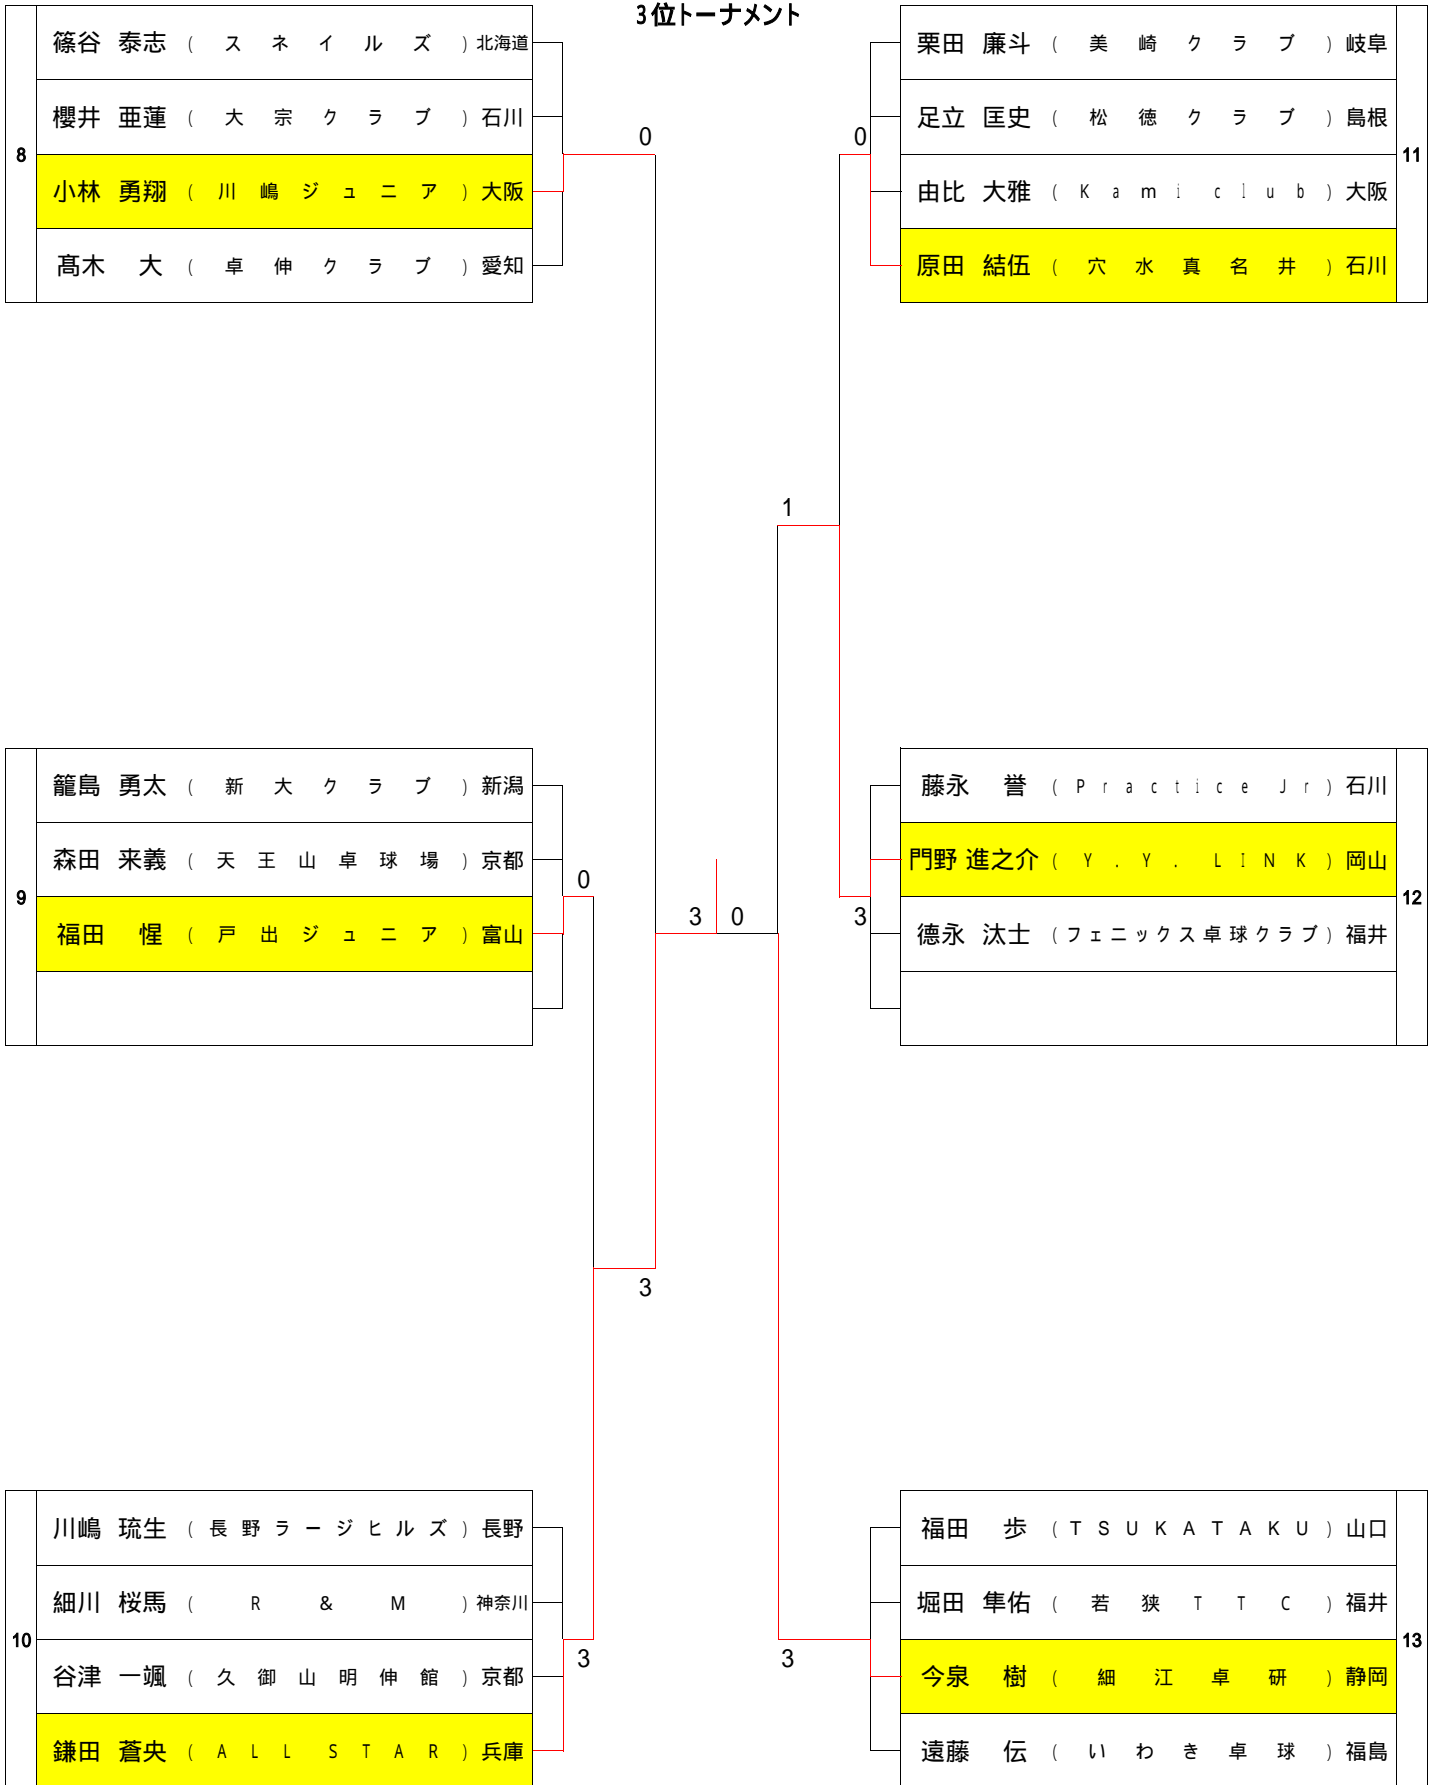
3位トーナメント

8
篠谷 泰志 ( スネイルズ ) 北海道
櫻井 亜蓮 ( 大宗クラブ ) 石川
小林 勇翔 ( 川嶋ジュニア ) 大阪
髙木 大 ( 卓伸クラブ ) 愛知

0

9
籠島 勇太 ( 新大クラブ ) 新潟
森田 来義 ( 天王山卓球場 ) 京都
福田 惺 ( 戸出ジュニア ) 富山

0

3

10
川嶋 琉生 ( 長野ラージヒルズ ) 長野
細川 桜馬 ( R & M ) 神奈川
谷津 一颯 ( 久御山明伸館 ) 京都
鎌田 蒼央 ( ALL STAR ) 兵庫

3

3 0

11
栗田 廉斗 ( 美崎クラブ ) 岐阜
足立 匡史 ( 松徳クラブ ) 島根
由比 大雅 ( Kami club ) 大阪
原田 結伍 ( 穴水真名井 ) 石川

0

1

12
藤永 誉 ( Practice Jr ) 石川
門野 進之介 ( Y . Y . LINK ) 岡山
徳永 汰士 ( フェニックス卓球クラブ ) 福井

3

13
福田 歩 ( TSUKATAKU ) 山口
堀田 隼佑 ( 若狭TTC ) 福井
今泉 樹 ( 細江卓研 ) 静岡
遠藤 伝 ( いわき卓球 ) 福島

3